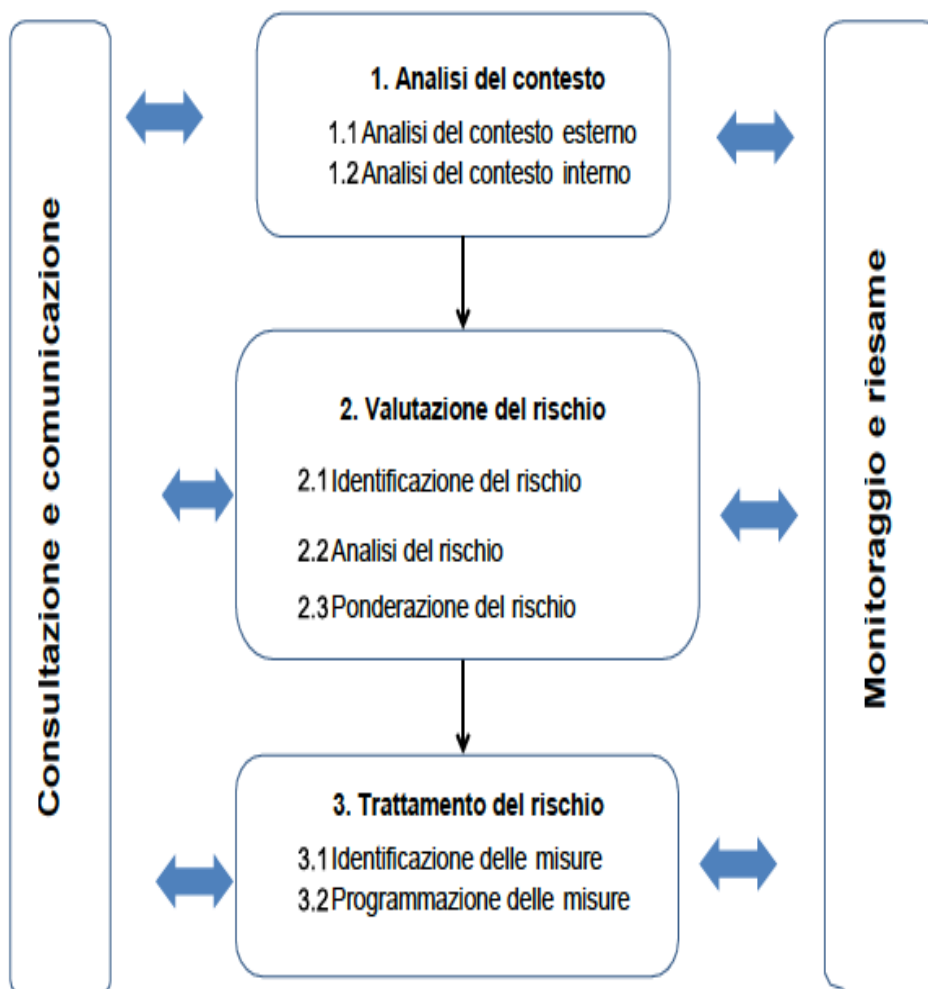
Consultazione e comunicazione

1. Analisi del contesto
1.1 Analisi del contesto esterno
1.2 Analisi del contesto interno

2. Valutazione del rischio
2.1 Identificazione del rischio
2.2 Analisi del rischio
2.3 Ponderazione del rischio

3. Trattamento del rischio
3.1 Identificazione delle misure
3.2 Programmazione delle misure

Monitoraggio e riesame